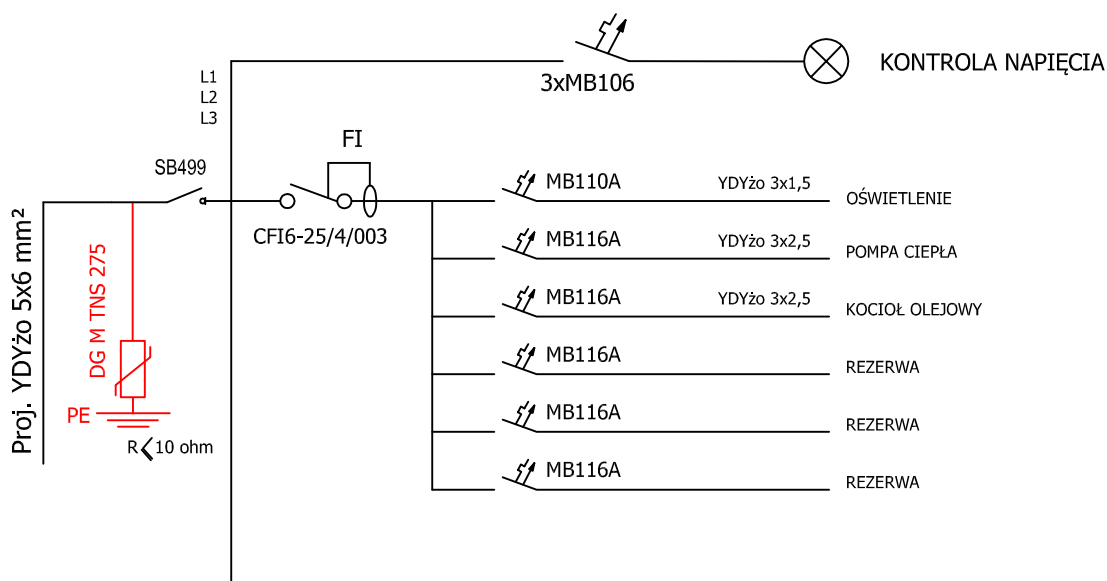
3xMB106
KONTROLA NAPIĘCIA
L1
L2
L3
FI
SB499
MB110A
YDYżo 3x1,5
OŚWIETLENIE
CFI6-25/4/003
MB116A
YDYżo 3x2,5
POMPA CIEPŁA
MB116A
YDYżo 3x2,5
KOCIOŁ OLEJOWY
MB116A
REZERWA
MB116A
REZERWA
MB116A
REZERWA
Proj. YDYżo 5x6 mm²
DG M TNS 275
PE
R $<$ 10 ohm